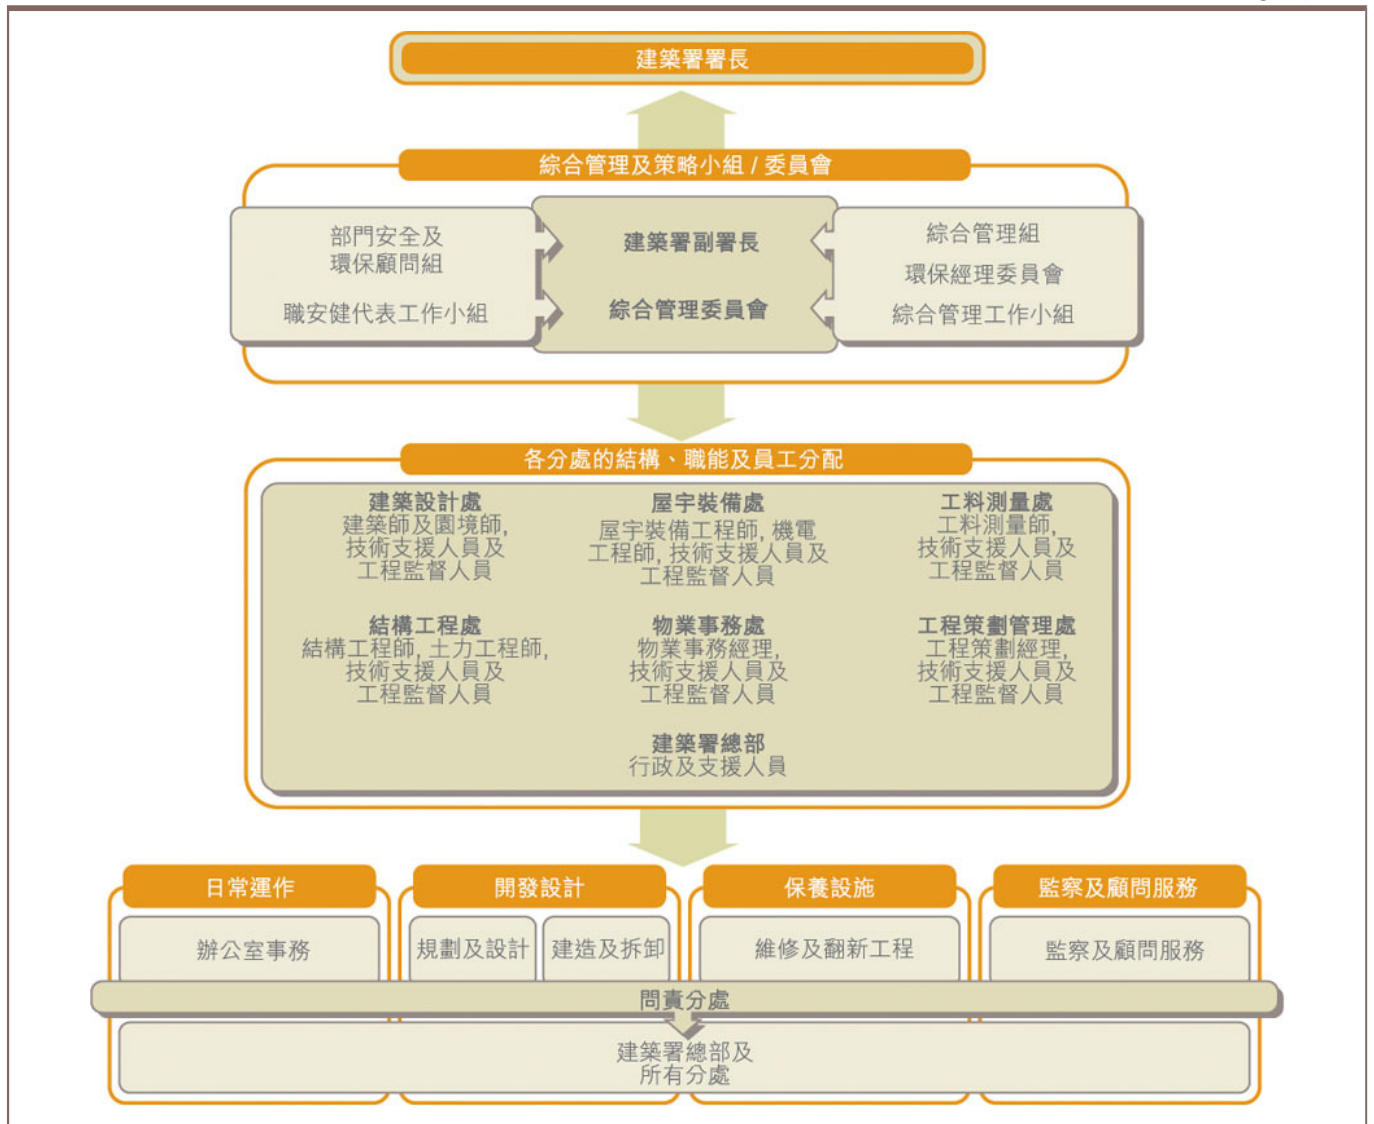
建築署署長

綜合管理及策略小組 / 委員會

部門安全及環保顧問組

職安健代表工作小組

建築署副署長

綜合管理委員會

綜合管理組

環保經理委員會

綜合管理工作小組

各分處的結構、職能及員工分配

建築設計處
建築師及園境師,技術支援人員及工程監督人員

屋宇裝備處
屋宇裝備工程師, 機電工程師, 技術支援人員及工程監督人員

工料測量處
工料測量師,技術支援人員及工程監督人員

結構工程處
結構工程師, 土力工程師,技術支援人員及工程監督人員

物業事務處
物業事務經理,技術支援人員及工程監督人員

工程策劃管理處
工程策劃經理,技術支援人員及工程監督人員

建築署總部
行政及支援人員

日常運作

辦公室事務

開發設計

規劃及設計

建造及拆卸

保養設施

維修及翻新工程

監察及顧問服務

監察及顧問服務

問責分處

建築署總部及所有分處